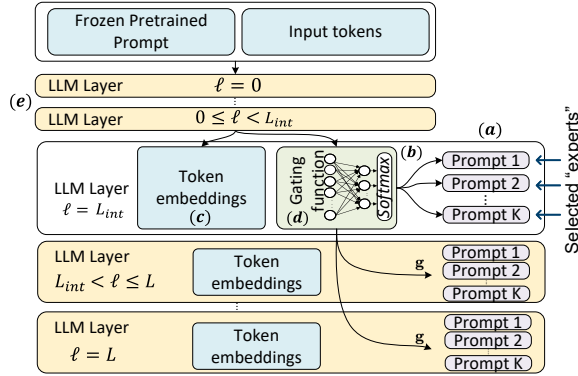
Frozen Pretrained Prompt

Input tokens

LLM Layer $\ell = 0$

$(e)$

LLM Layer $0 \leq \ell < L_{int}$

$(a)$

LLM Layer $\ell = L_{int}$

Token embeddings $(c)$

Gating function $(d)$

Softmax

$(b)$

Prompt 1

Prompt 2

Prompt K

Selected "experts"

LLM Layer $L_{int} < \ell \leq L$

Token embeddings

$\mathbf{g}$

Prompt 1

Prompt 2

Prompt K

LLM Layer $\ell = L$

Token embeddings

$\mathbf{g}$

Prompt 1

Prompt 2

Prompt K